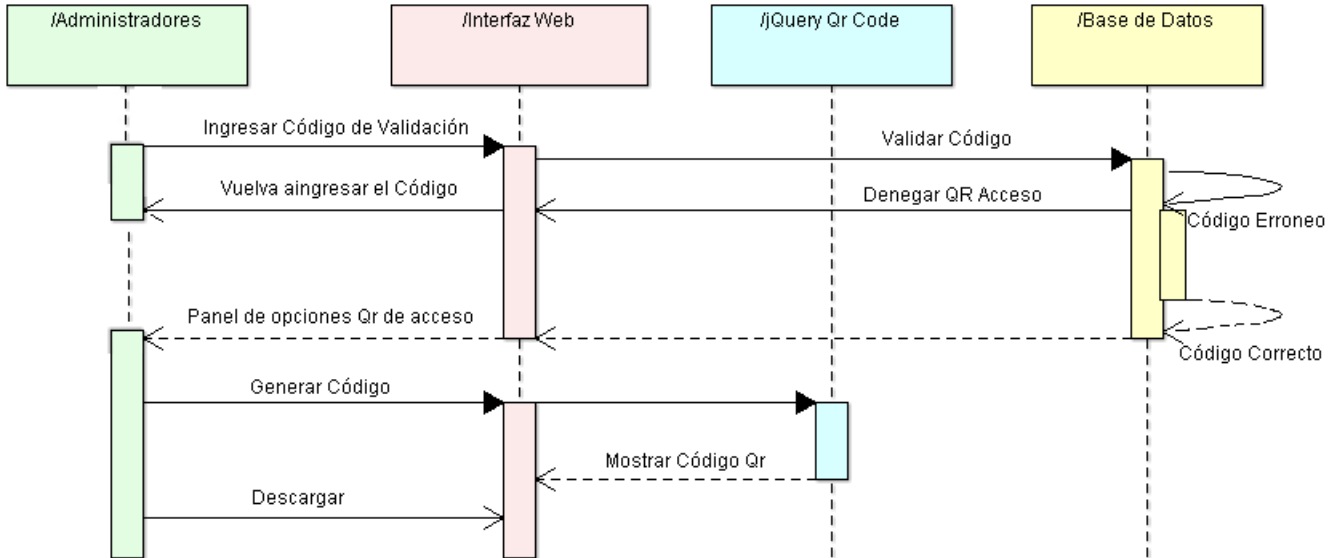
/Administradores

/Interfaz Web

/jQuery Qr Code

/Base de Datos

Ingresar Código de Validación

Validar Código

Vuelva aingresar el Código

Denegar QR Acceso

Código Erroneo

Panel de opciones Qr de acceso

Código Correcto

Generar Código

Mostrar Código Qr

Descargar